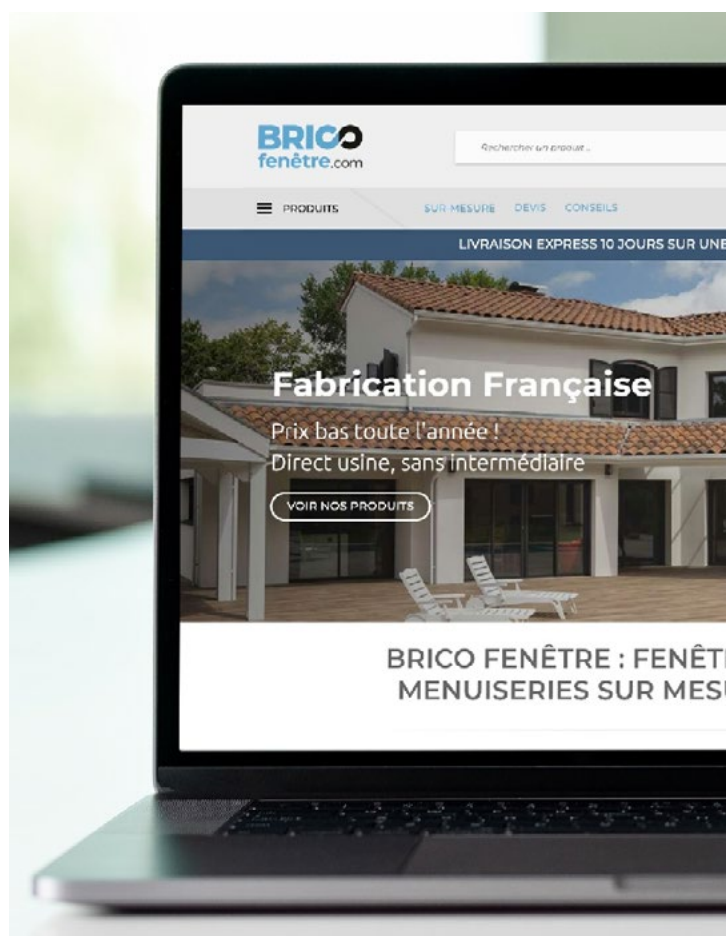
BRICO fenêtre.com

Rechercher un produit...

PRODUITS SUR MESURE DEVIS CONSEILS

LIVRAISON EXPRESS 10 JOURS SUR UNE

Fabrication Française

Prix bas toute l'année !
Direct usine, sans intermédiaire

VOIR NOS PRODUITS

BRICO FENÊTRE : FENÊT
MENUISERIES SUR MESU